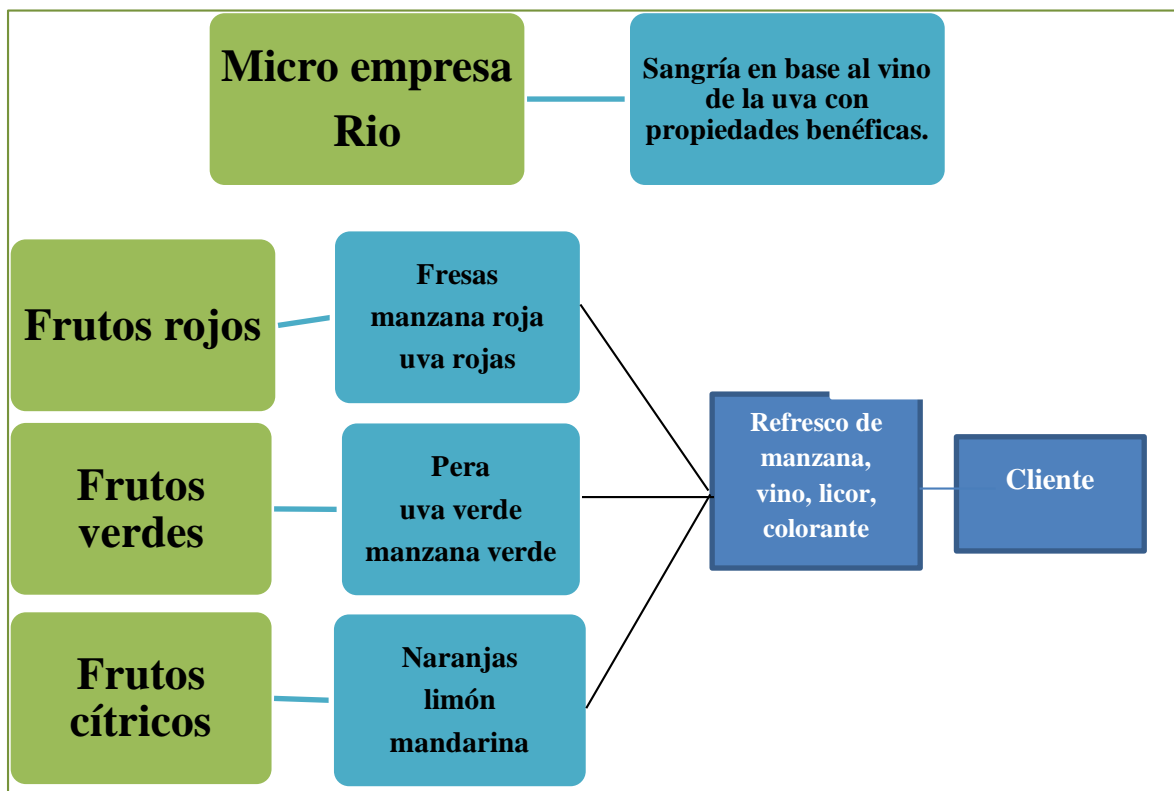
Micro empresa Rio

Sangría en base al vino de la uva con propiedades benéficas.

Frutos rojos

Fresas
manzana roja
uva rojas

Frutos verdes

Pera
uva verde
manzana verde

Frutos cítricos

Naranjas
limón
mandarina

Refresco de manzana, vino, licor, colorante

Cliente